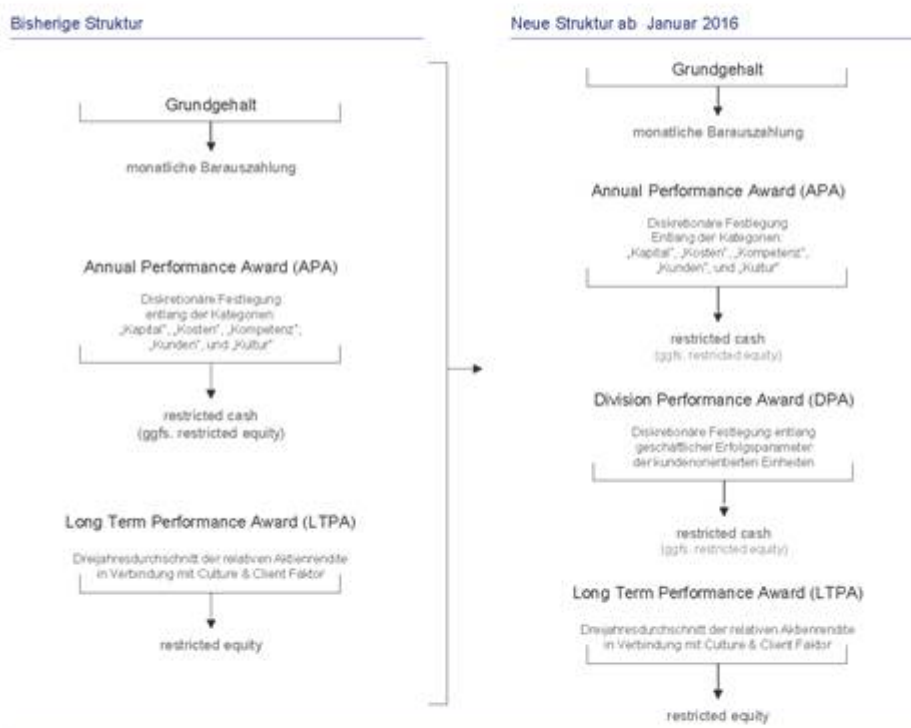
Bisherige Struktur

Grundgehalt

monatliche Barauszahlung

Annual Performance Award (APA)

Diskretionäre Festlegung entlang der Kategorien „Kapital", „Kosten", „Kompetenz", „Kunden", und „Kultur"

restricted cash (ggfs. restricted equity)

Long Term Performance Award (LTPA)

Dreijahresdurchschnitt der relativen Aktienrendite in Verbindung mit Culture & Client Faktor

restricted equity

Neue Struktur ab Januar 2016

Grundgehalt

monatliche Barauszahlung

Annual Performance Award (APA)

Diskretionäre Festlegung Entlang der Kategorien: „Kapital", „Kosten", „Kompetenz", „Kunden", und „Kultur"

restricted cash (ggfs. restricted equity)

Division Performance Award (DPA)

Diskretionäre Festlegung entlang geschäftlicher Erfolgsparameter der kundenorientierten Einheiten

restricted cash (ggfs. restricted equity)

Long Term Performance Award (LTPA)

Dreijahresdurchschnitt der relativen Aktienrendite in Verbindung mit Culture & Client Faktor

restricted equity